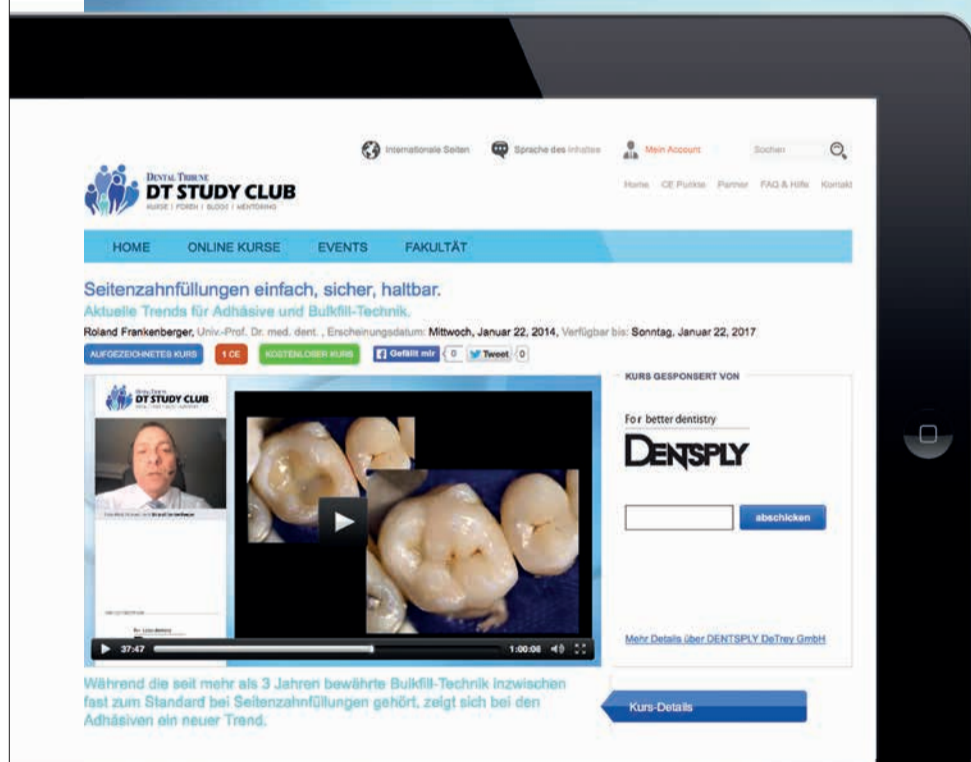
Internationale Seiten Sprache des Inhaltes Mein Account Suchen

DENTAL TRIBUNE
DT STUDY CLUB
KURSE | FOREN | BLOGS | MENTORING

Home CE Punkte Partner FAQ & Hilfe Kontakt

HOME ONLINE KURSE EVENTS FAKULTÄT

Seitenzahnfüllungen einfach, sicher, haltbar.
Aktuelle Trends für Adhäsive und Bulkfill-Technik.

Roland Frankenberger, Univ.-Prof. Dr. med. dent. , Erscheinungsdatum: Mittwoch, Januar 22, 2014, Verfügbar bis: Sonntag, Januar 22, 2017

AUFGEZEICHNETES KURS 1 CE KOSTENLOSER KURS Gefällt mir 0 Tweet 0

DT STUDY CLUB

37:47 1:00:06

KURS GESPONSERT VON

For better dentistry
DENTSPLY

abschicken

Mehr Details über DENTSPLY DeTrey GmbH

Während die seit mehr als 3 Jahren bewährte Bulkfill-Technik inzwischen fast zum Standard bei Seitenzahnfüllungen gehört, zeigt sich bei den Adhäsiven ein neuer Trend.

Kurs-Details